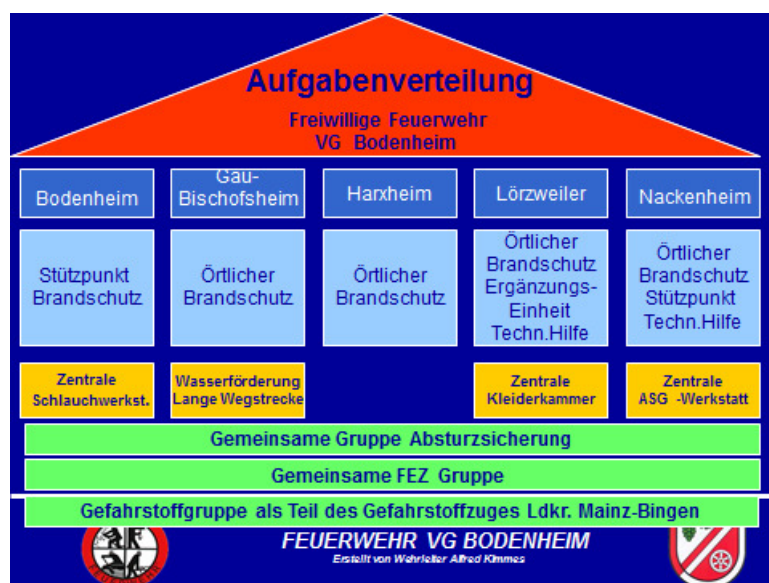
Aufgabenverteilung

Freiwillige Feuerwehr
VG Bodenheim

| Bodenheim | Gau-Bischofsheim | Harxheim | Lörzweiler | Nackenheim |
|---|---|---|---|---|
| Stützpunkt Brandschutz | Örtlicher Brandschutz | Örtlicher Brandschutz | Örtlicher Brandschutz Ergänzungs-Einheit Techn.Hilfe | Örtlicher Brandschutz Stützpunkt Techn.Hilfe |
| Zentrale Schlauchwerkst. | Wasserförderung Lange Wegstrecke | | Zentrale Kleiderkammer | Zentrale ASG -Werkstatt |

Gemeinsame Gruppe Absturzsicherung

Gemeinsame FEZ Gruppe

Gefahrstoffgruppe als Teil des Gefahrstoffzuges Ldkr. Mainz-Bingen

FEUERWEHR VG BODENHEIM
Erstellt von Wehrleiter Alfred Kimmes